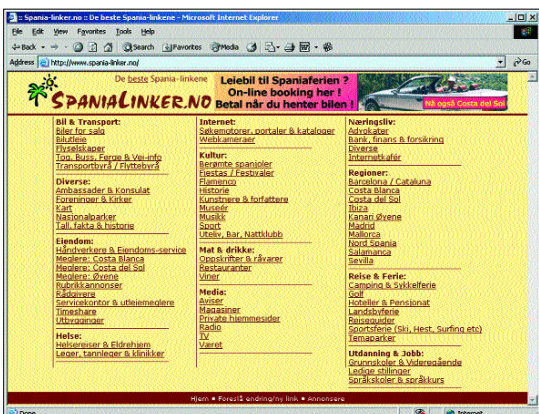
:: Spania-linker.no :: De beste Spania-linkene - Microsoft Internet Explorer

File Edit View Favorites Tools Help

Back Search Favorites Media

Address http://www.spania-linker.no/ Go

De beste Spania-linkene

SPANIALINKER.NO

Leiebil til Spaniaferien ? On-line booking her ! Betal når du henter bilen !

Nå også Costa del Sol

Bil & Transport:
Biler for salg
Bilutleie
Flyselskaper
Tog, Buss, Ferge & Vei-info
Transportbyrå / Flyttebyrå

Diverse:
Ambassader & Konsulat
Foreninger & Kirker
Kart
Nasjonalparker
Tall, fakta & historie

Eiendom:
Håndverkere & Eiendoms-service
Meglere: Costa Blanca
Meglere: Costa del Sol
Meglere: Øyene
Rubrikkannonser
Rådgivere
Servicekontor & utleiemeglere
Timeshare
Utbygginger

Helse:
Helsereiser & Eldrehjem
Leger, tannleger & klinikker

Internett:
Søkemotorer, portaler & kataloger
Webkameraer

Kultur:
Berømte spanjoler
Fiestas / Festivaler
Flamenco
Historie
Kunstnere & forfattere
Museér
Musikk
Sport
Uteliv, Bar, Nattklubb

Mat & drikke:
Oppskrifter & råvarer
Restauranter
Viner

Media:
Aviser
Magasiner
Private hjemmesider
Radio
TV
Været

Næringsliv:
Advokater
Bank, finans & forsikring
Diverse
Internettcafér

Regioner:
Barcelona / Cataluna
Costa Blanca
Costa del Sol
Ibiza
Kanari Øyene
Madrid
Mallorca
Nord Spania
Salamanca
Sevilla

Reise & Ferie:
Camping & Sykkelferie
Golf
Hoteller & Pensjonat
Landsbyferie
Reiseguider
Sportsferie (Ski, Hest, Surfing etc)
Temaparker

Utdanning & Jobb:
Grunnskoler & Videregående
Ledige stillinger
Språkskoler & språkkurs

Hjem • Foreslå endring/ny link • Annonsere

Done Internet